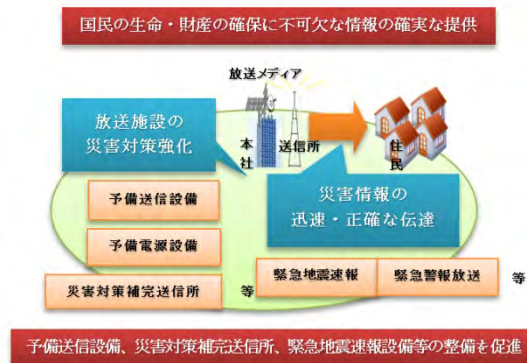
国民の生命・財産の確保に不可欠な情報の確実な提供

放送メディア

放送施設の災害対策強化

本社

送信所

住民

災害情報の迅速・正確な伝達

予備送信設備

予備電源設備

災害対策補完送信所

等

緊急地震速報

緊急警報放送

等

予備送信設備、災害対策補完送信所、緊急地震速報設備等の整備を促進